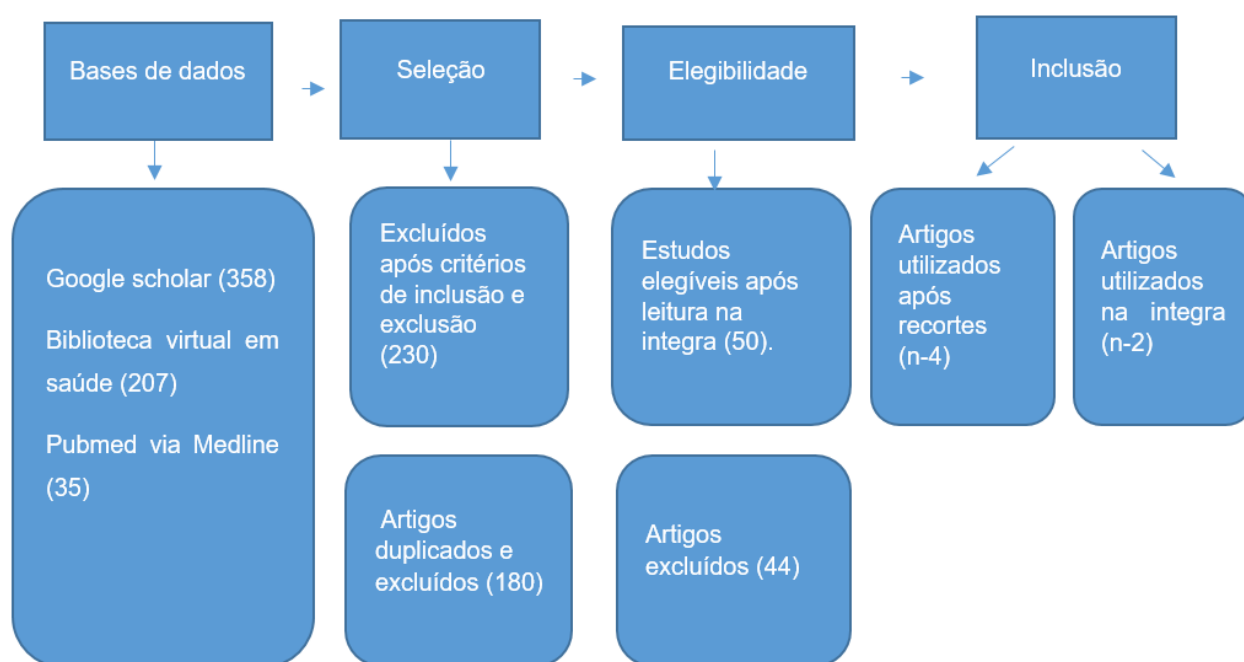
Bases de dados

Seleção

Elegibilidade

Inclusão

Google scholar (358)

Biblioteca virtual em saúde (207)

Pubmed via Medline (35)

Excluídos após critérios de inclusão e exclusão (230)

Artigos duplicados e excluídos (180)

Estudos elegíveis após leitura na integra (50).

Artigos excluídos (44)

Artigos utilizados após recortes (n-4)

Artigos utilizados na integra (n-2)